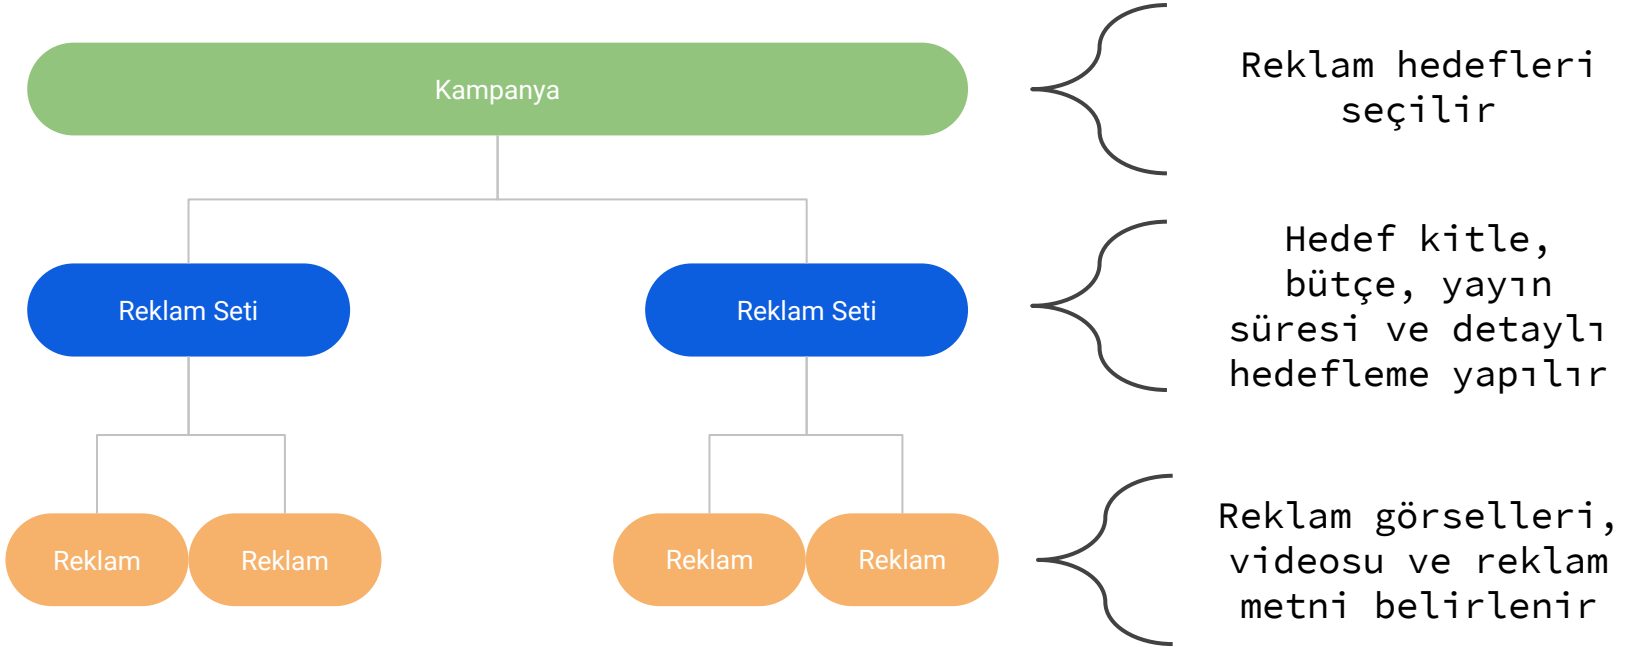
Kampanya

Reklam hedefleri seçilir

Reklam Seti

Reklam Seti

Hedef kitle, bütçe, yayın süresi ve detaylı hedefleme yapılır

Reklam

Reklam

Reklam

Reklam

Reklam görselleri, videosu ve reklam metni belirlenir